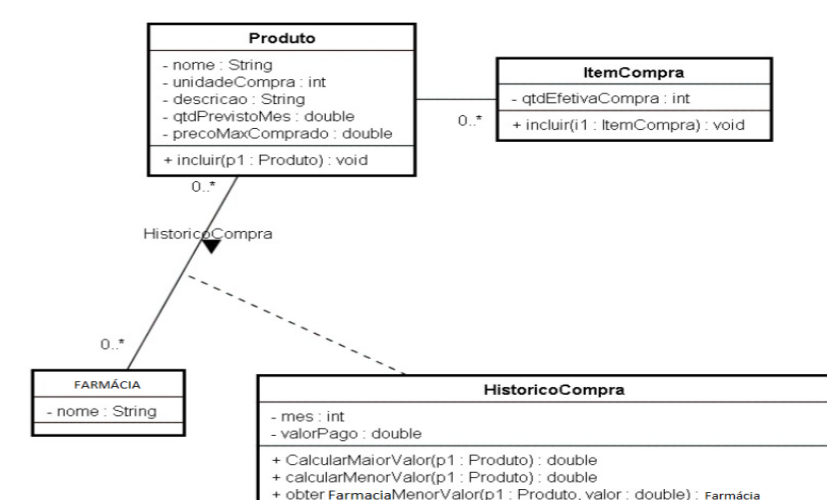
Produto

- nome : String
- unidadeCompra : int
- descricao : String
- qtdPrevistoMes : double
- precoMaxComprado : double

+ incluir(p1 : Produto) : void

ItemCompra

- qtdEfetivaCompra : int

+ incluir(i1 : ItemCompra) : void

0..*

0..*

HistoricoCompra

0..*

FARMÁCIA

- nome : String

HistoricoCompra

- mes : int
- valorPago : double

+ CalcularMaiorValor(p1 : Produto) : double
+ calcularMenorValor(p1 : Produto) : double
+ obter FarmaciaMenorValor(p1 : Produto, valor : double) : Farmácia